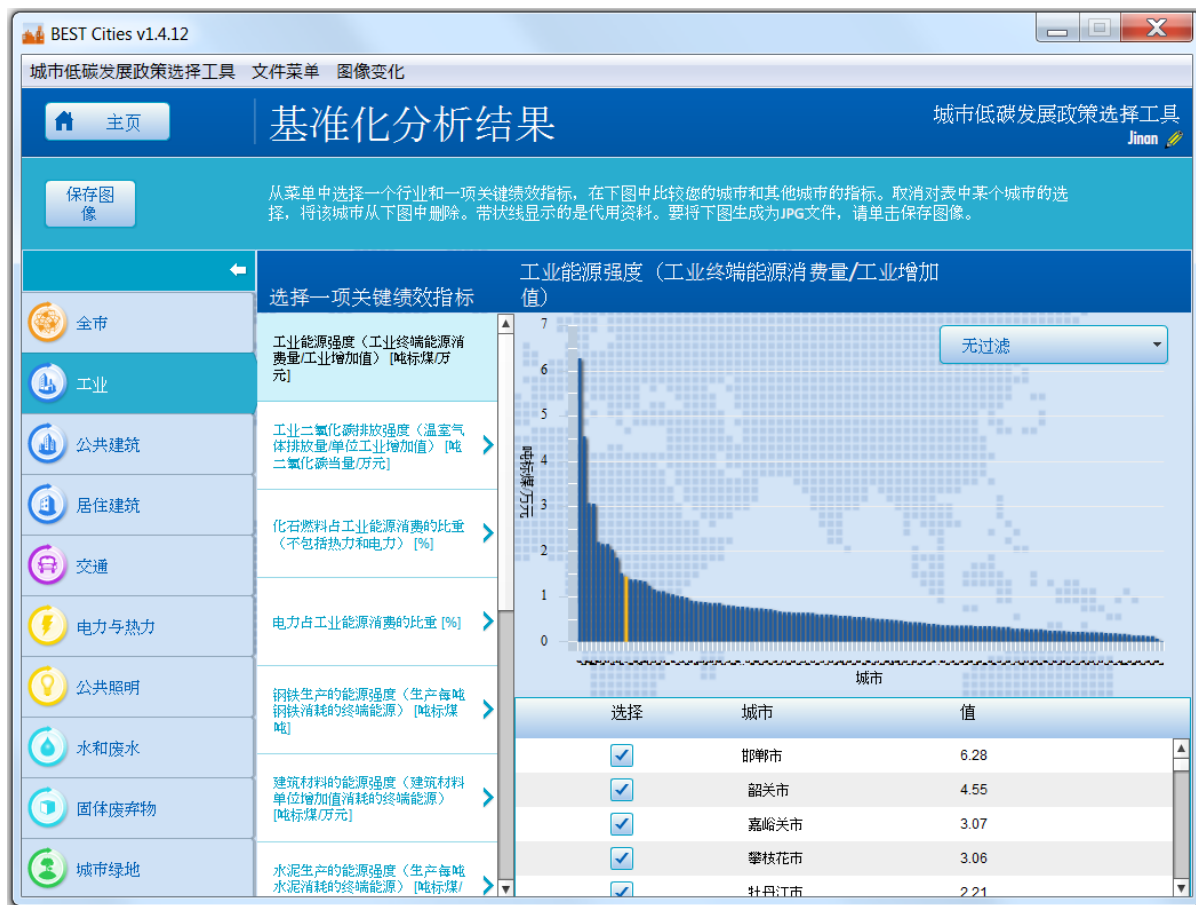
BEST Cities v1.4.12

城市低碳发展政策选择工具 文件菜单 图像变化

主页

基准化分析结果

城市低碳发展政策选择工具
Jinan

保存图像

从菜单中选择一个行业和一项关键绩效指标，在下图中比较您的城市和其他城市的指标。取消对表中某个城市的选择，将该城市从下图中删除。带状线显示的是代用资料。要将下图生成为JPG文件，请单击保存图像。

全市
工业
公共建筑
居住建筑
交通
电力与热力
公共照明
水和废水
固体废弃物
城市绿地

选择一项关键绩效指标

工业能源强度（工业终端能源消费量/工业增加值）[吨标煤/万元]

工业二氧化碳排放强度（温室气体排放量/单位工业增加值）[吨二氧化碳当量/万元]

化石燃料占工业能源消费的比重（不包括热力和电力）[%]

电力占工业能源消费的比重 [%]

钢铁生产的能源强度（生产每吨钢铁消耗的终端能源）[吨标煤/吨]

建筑材料的能源强度（建筑材料单位增加值消耗的终端能源）[吨标煤/万元]

水泥生产的能源强度（生产每吨水泥消耗的终端能源）[吨标煤/

工业能源强度（工业终端能源消费量/工业增加值）

无过滤

7
6
5
4
3
2
1
0

吨标煤/万元

城市

| 选择 | 城市 | 值 |
|---|---|---|
| ✓ | 邯郸市 | 6.28 |
| ✓ | 韶关市 | 4.55 |
| ✓ | 嘉峪关市 | 3.07 |
| ✓ | 攀枝花市 | 3.06 |
| ✓ | 牡丹江市 | 2.21 |